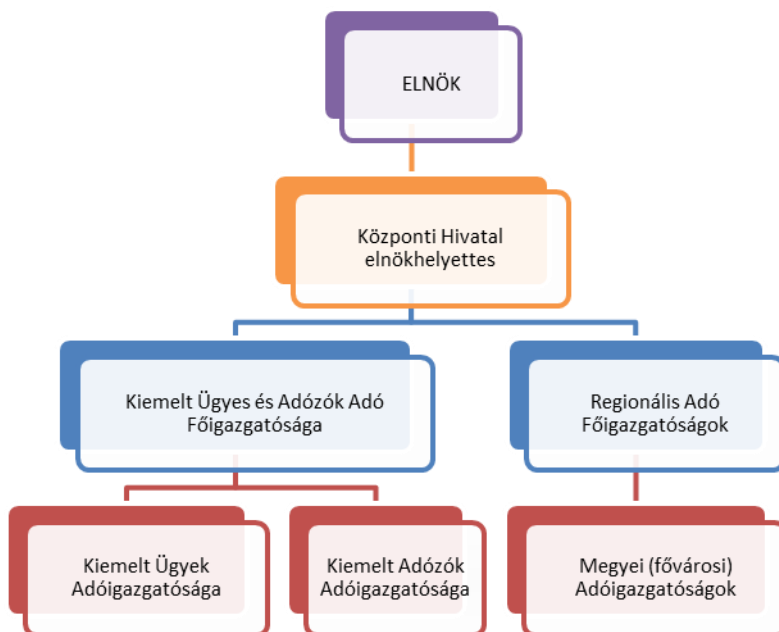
ELNÖK

Központi Hivatal elnökhelyettes

Kiemelt Ügyes és Adózók Adó Főigazgatósága

Regionális Adó Főigazgatóságok

Kiemelt Ügyek Adóigazgatósága

Kiemelt Adózók Adóigazgatósága

Megyei (fővárosi) Adóigazgatóságok